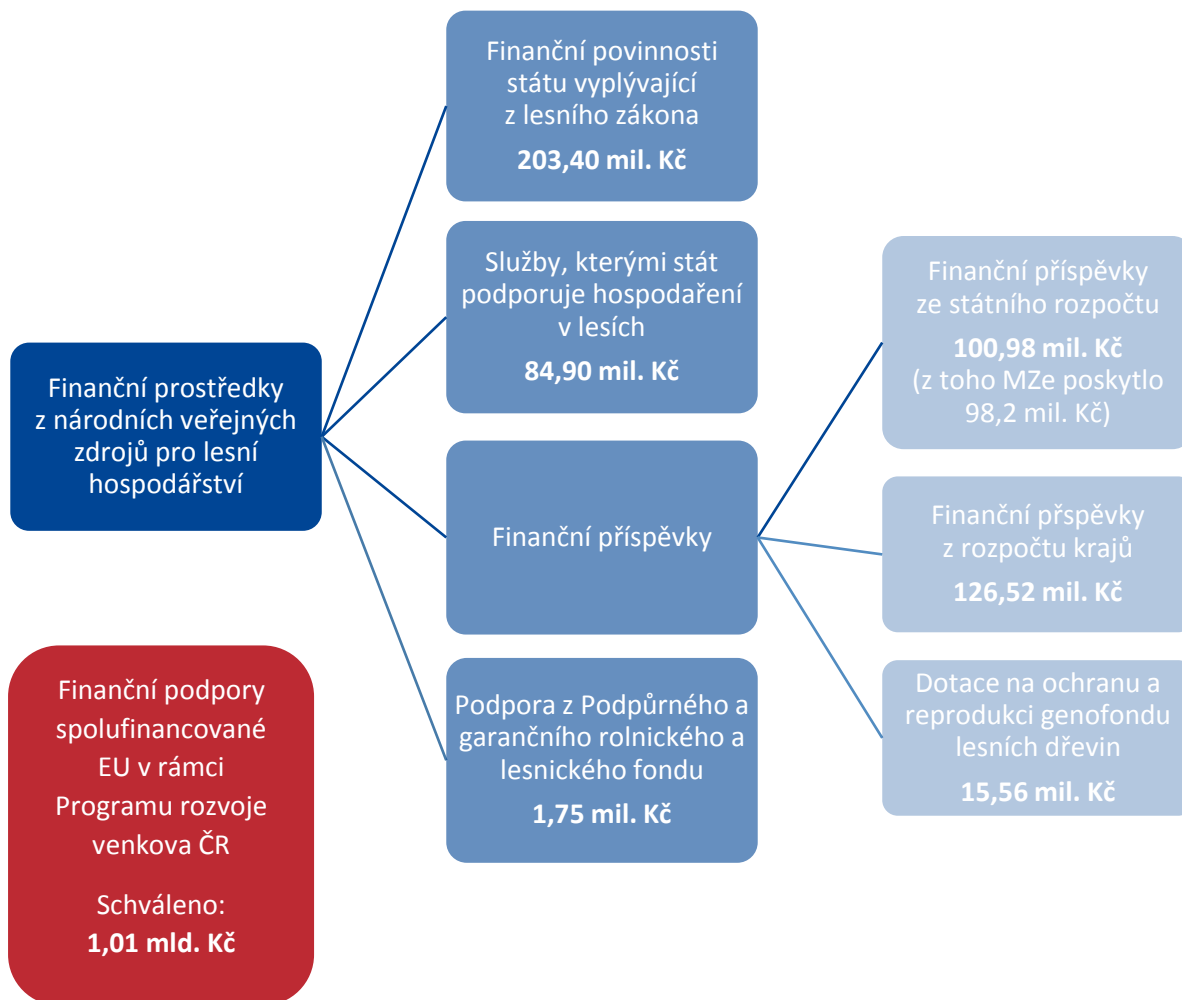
Finanční prostředky z národních veřejných zdrojů pro lesní hospodářství

Finanční povinnosti státu vyplývající z lesního zákona

**203,40 mil. Kč**

Služby, kterými stát podporuje hospodaření v lesích

**84,90 mil. Kč**

Finanční příspěvky

Podpora z Podpůrného a garančního rolnického a lesnického fondu

**1,75 mil. Kč**

Finanční příspěvky ze státního rozpočtu

**100,98 mil. Kč**
(z toho MZe poskytlo 98,2 mil. Kč)

Finanční přspěvky z rozpočtu krajů

**126,52 mil. Kč**

Dotace na ochranu a reprodukci genofondu lesních dřevin

**15,56 mil. Kč**

Finanční podpory spolufinancované EU v rámci Programu rozvoje venkova ČR

Schváleno:
**1,01 mld. Kč**